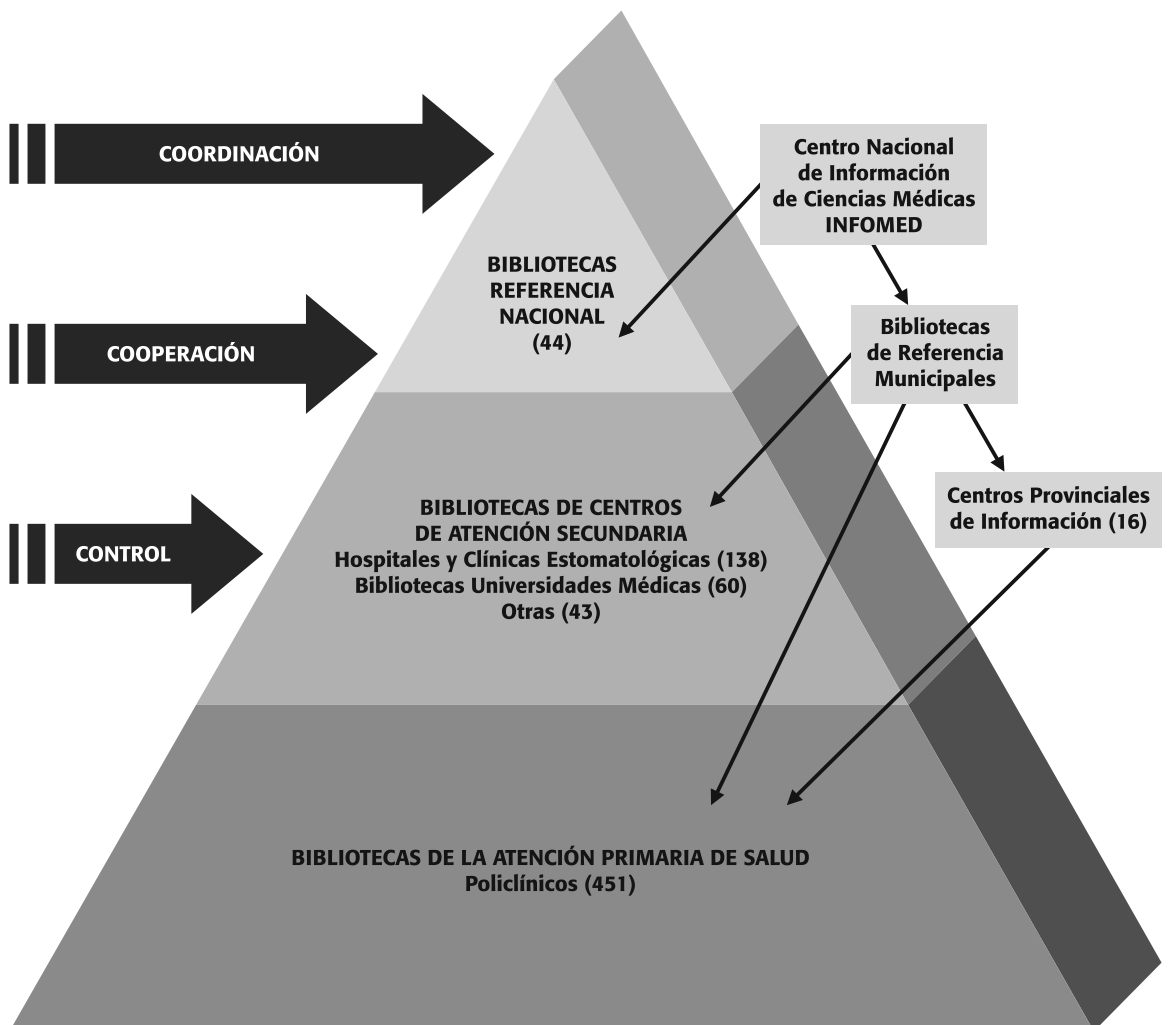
COORDINACIÓN

COOPERACIÓN

CONTROL

Centro Nacional de Información de Ciencias Médicas INFOMED

BIBLIOTECAS REFERENCIA NACIONAL (44)

Bibliotecas de Referencia Municipales

Centros Provinciales de Información (16)

BIBLIOTECAS DE CENTROS DE ATENCIÓN SECUNDARIA
Hospitales y Clínicas Estomatológicas (138)
Bibliotecas Universidades Médicas (60)
Otras (43)

BIBLIOTECAS DE LA ATENCIÓN PRIMARIA DE SALUD
Policlínicos (451)